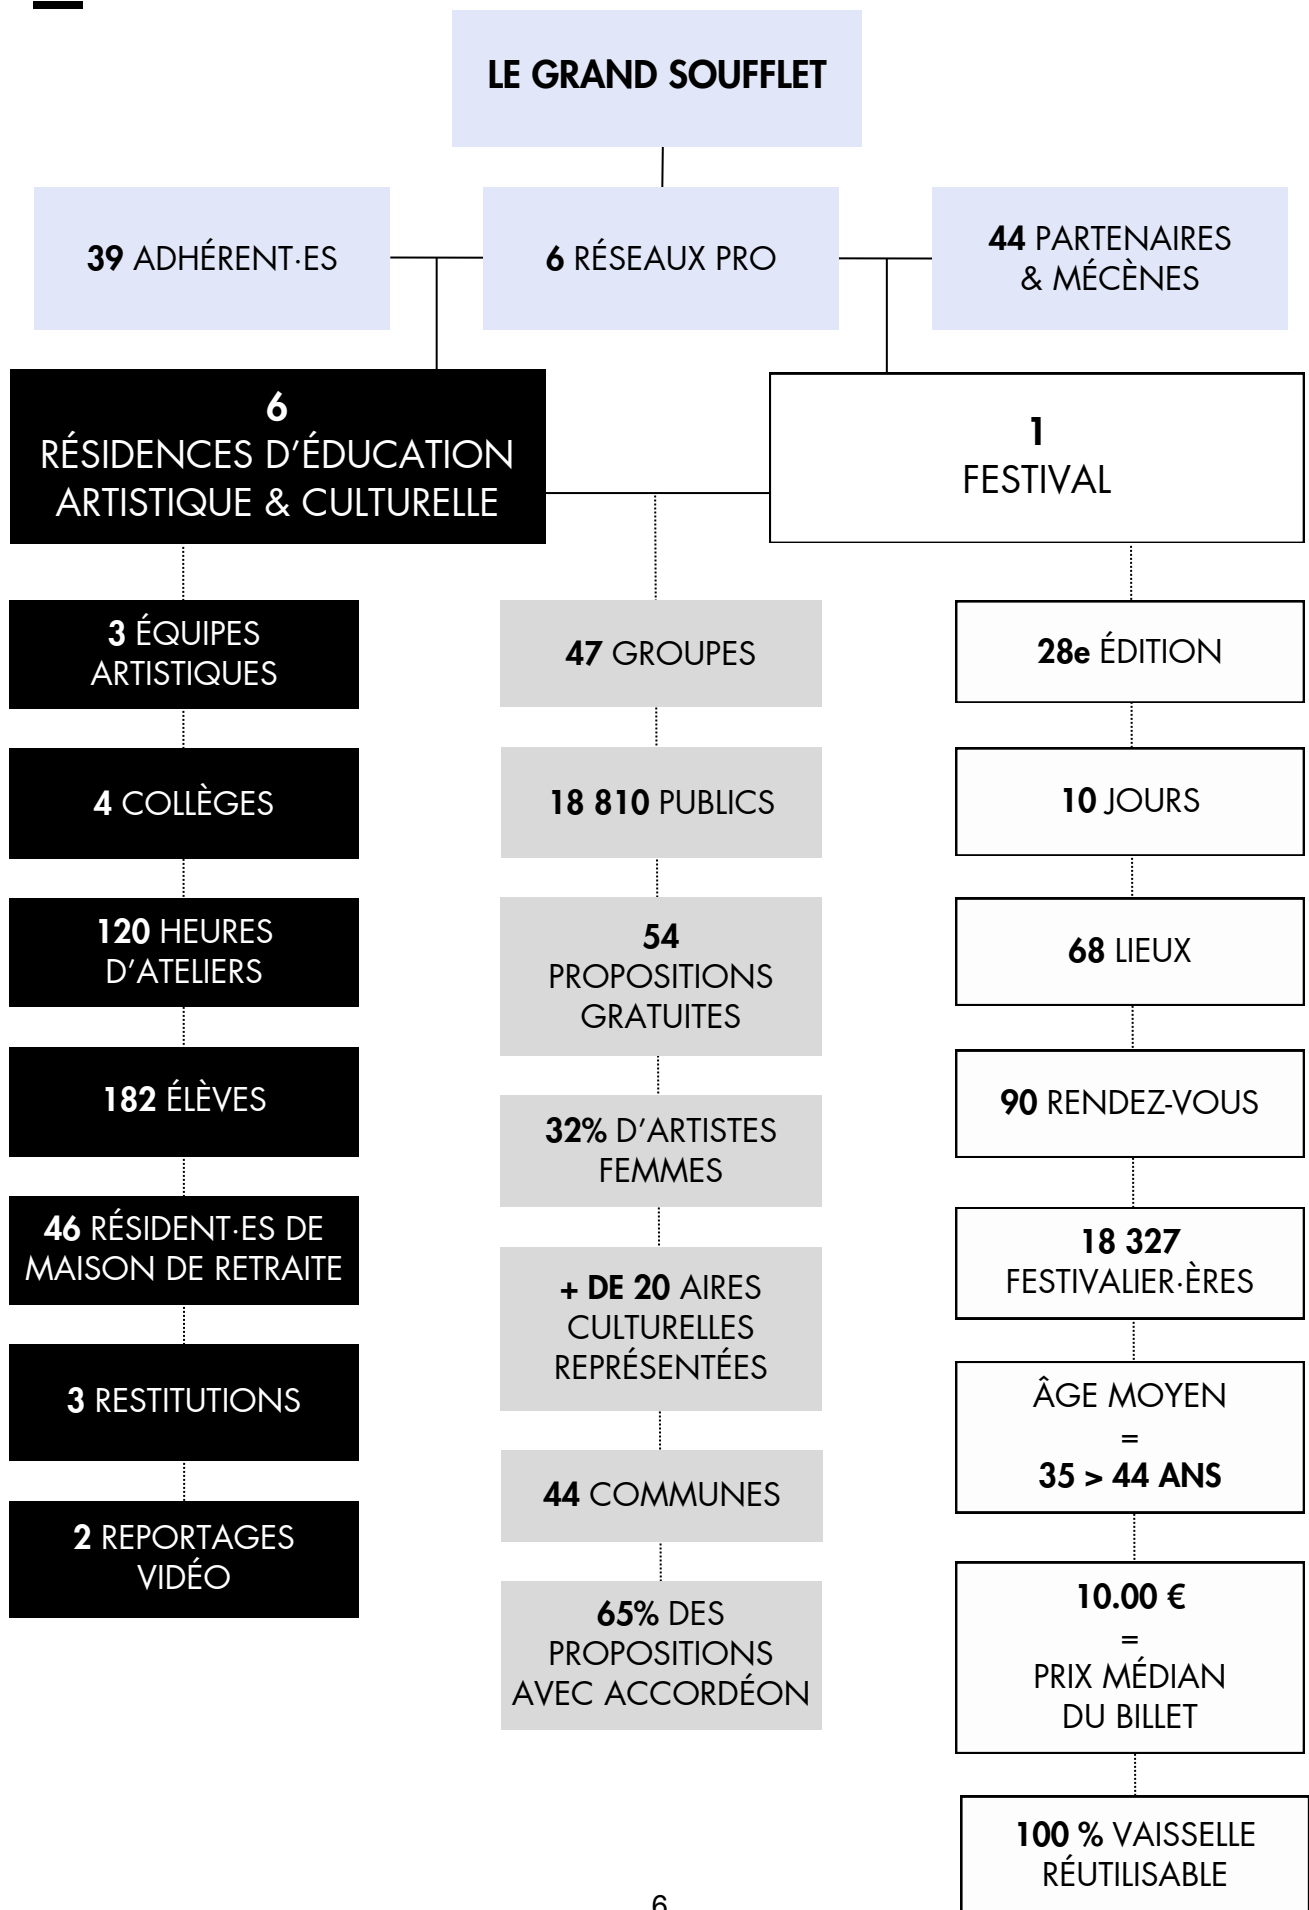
LE GRAND SOUFFLET

39 ADHÉRENT·ES

6 RÉSEAUX PRO

44 PARTENAIRES & MÉCÈNES

6 RÉSIDENCES D'ÉDUCATION ARTISTIQUE & CULTURELLE

1 FESTIVAL

3 ÉQUIPES ARTISTIQUES

4 COLLÈGES

120 HEURES D'ATELIERS

182 ÉLÈVES

46 RÉSIDENT·ES DE MAISON DE RETRAITE

3 RESTITUTIONS

2 REPORTAGES VIDÉO

47 GROUPES

18 810 PUBLICS

54 PROPOSITIONS GRATUITES

32% D'ARTISTES FEMMES

+ DE 20 AIRES CULTURELLES REPRÉSENTÉES

44 COMMUNES

65% DES PROPOSITIONS AVEC ACCORDÉON

28e ÉDITION

10 JOURS

68 LIEUX

90 RENDEZ-VOUS

18 327 FESTIVALIER·ÈRES

ÂGE MOYEN = 35 > 44 ANS

10.00 € = PRIX MÉDIAN DU BILLET

100 % VAISSELLE RÉUTILISABLE

6